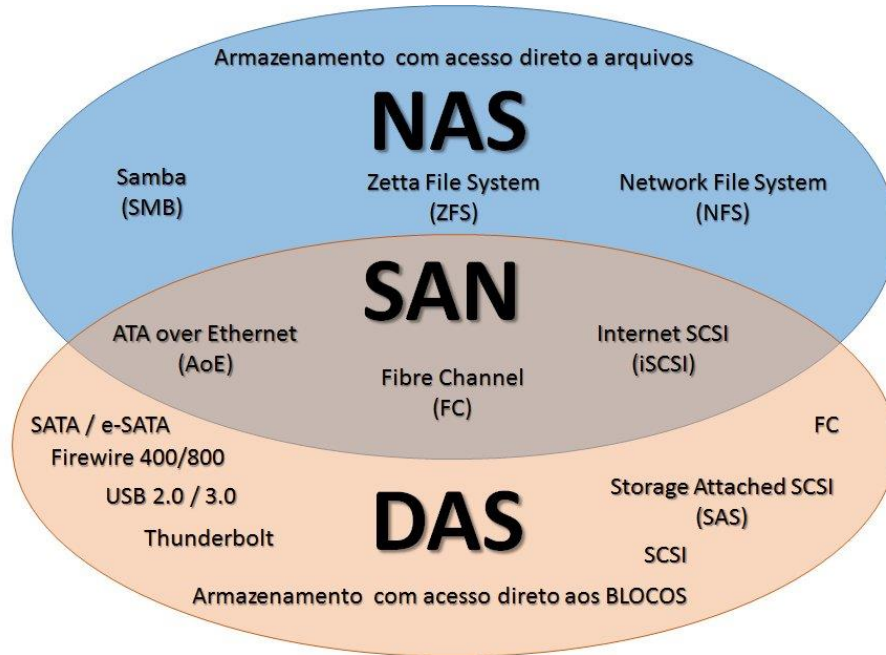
Armazenamento com acesso direto a arquivos

NAS

Samba
(SMB)

Zetta File System
(ZFS)

Network File System
(NFS)

SAN

ATA over Ethernet
(AoE)

Internet SCSI
(iSCSI)

Fibre Channel
(FC)

SATA / e-SATA

FC

Firewire 400/800

USB 2.0 / 3.0

Storage Attached SCSI
(SAS)

Thunderbolt

DAS

SCSI

Armazenamento com acesso direto aos BLOCOS